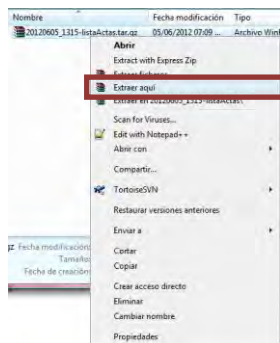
Nombre
Fecha modificación
Tipo
20120605_1315-listaActas.tar.gz
05/06/2012 07:09 ...
Archivo Win
Abrir
Extract with Express Zip
Extraer ficheros...
Extraer aquí
Extraer en 20120605_1315-listaActas\
Scan for Viruses...
Edit with Notepad++
Abrir con
Compartir...
TortoiseSVN
Restaurar versiones anteriores
Enviar a
Cortar
Copiar
Crear acceso directo
Eliminar
Cambiar nombre
Propiedades
gz Fecha modificación
Tamaño
Fecha de creación